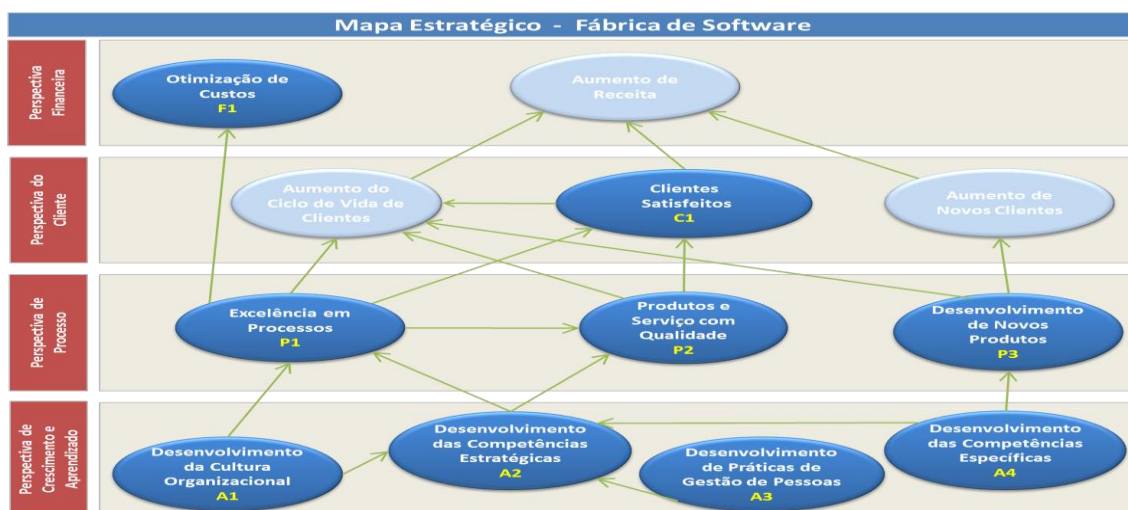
Mapa Estratégico - Fábrica de Software

Perspectiva Financeira

Otimização de Custos
F1

Aumento de Receita

Perspectiva do Cliente

Aumento do Ciclo de Vida de Clientes

Clientes Satisfeitos
C1

Aumento de Novos Clientes

Perspectiva de Processo

Excelência em Processos
P1

Produtos e Serviço com Qualidade
P2

Desenvolvimento de Novos Produtos
P3

Perspectiva de Crescimento e Aprendizado

Desenvolvimento da Cultura Organizacional
A1

Desenvolvimento das Competências Estratégicas
A2

Desenvolvimento de Práticas de Gestão de Pessoas
A3

Desenvolvimento das Competências Específicas
A4